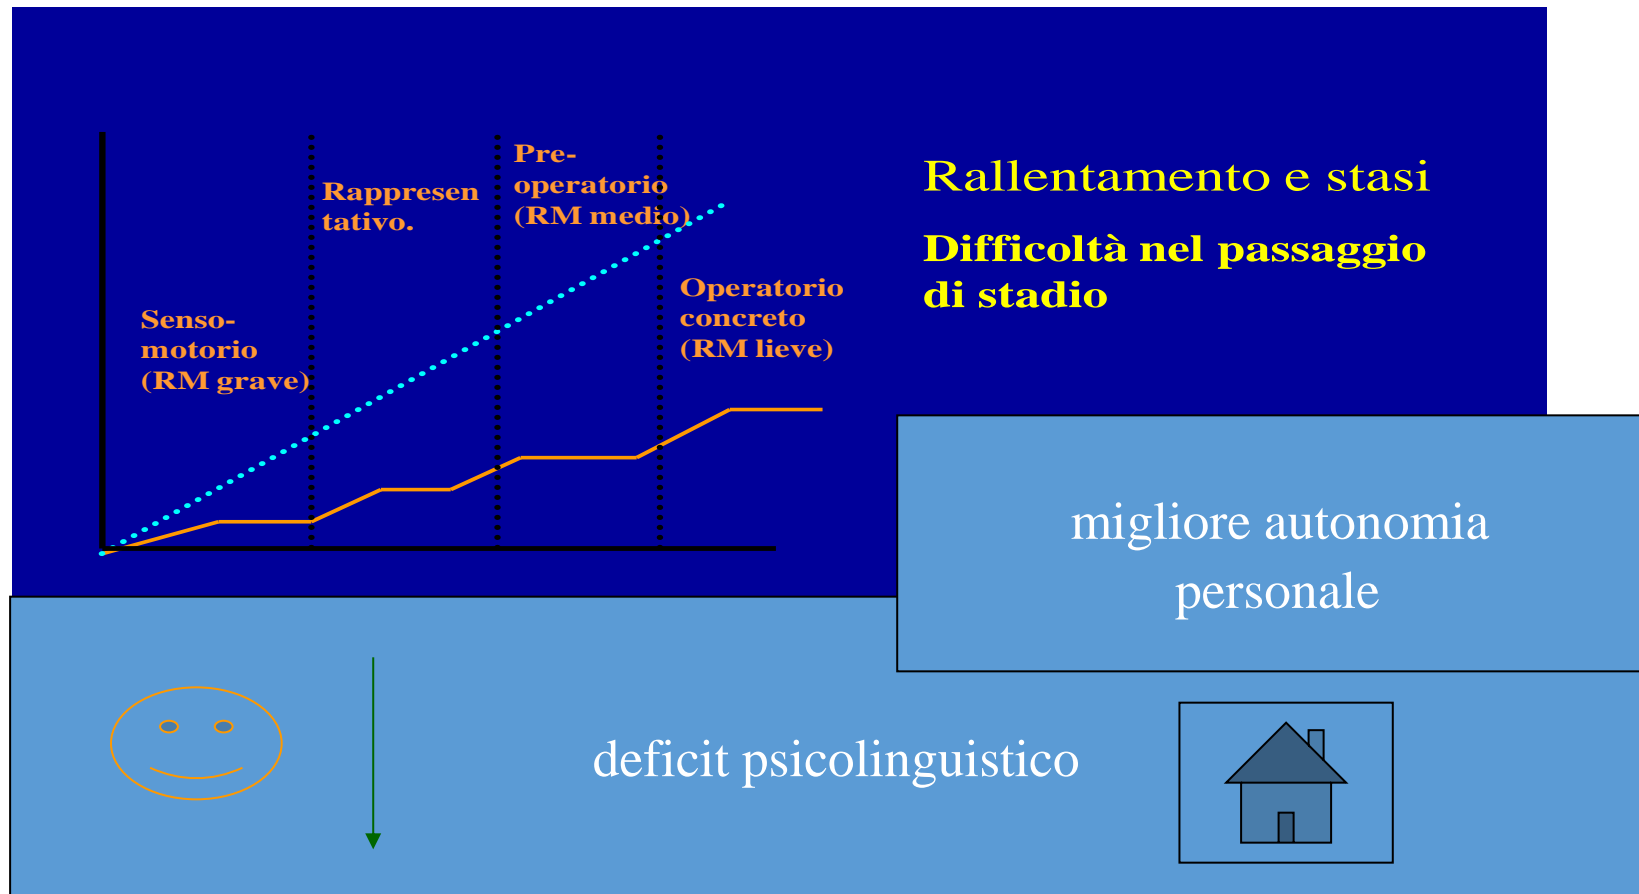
Senso-motorio (RM grave)

Rappresen tativo.

Pre-operatorio (RM medio)

Operatorio concreto (RM lieve)

Rallentamento e stasi

Difficoltà nel passaggio di stadio

migliore autonomia personale

deficit psicolinguistico